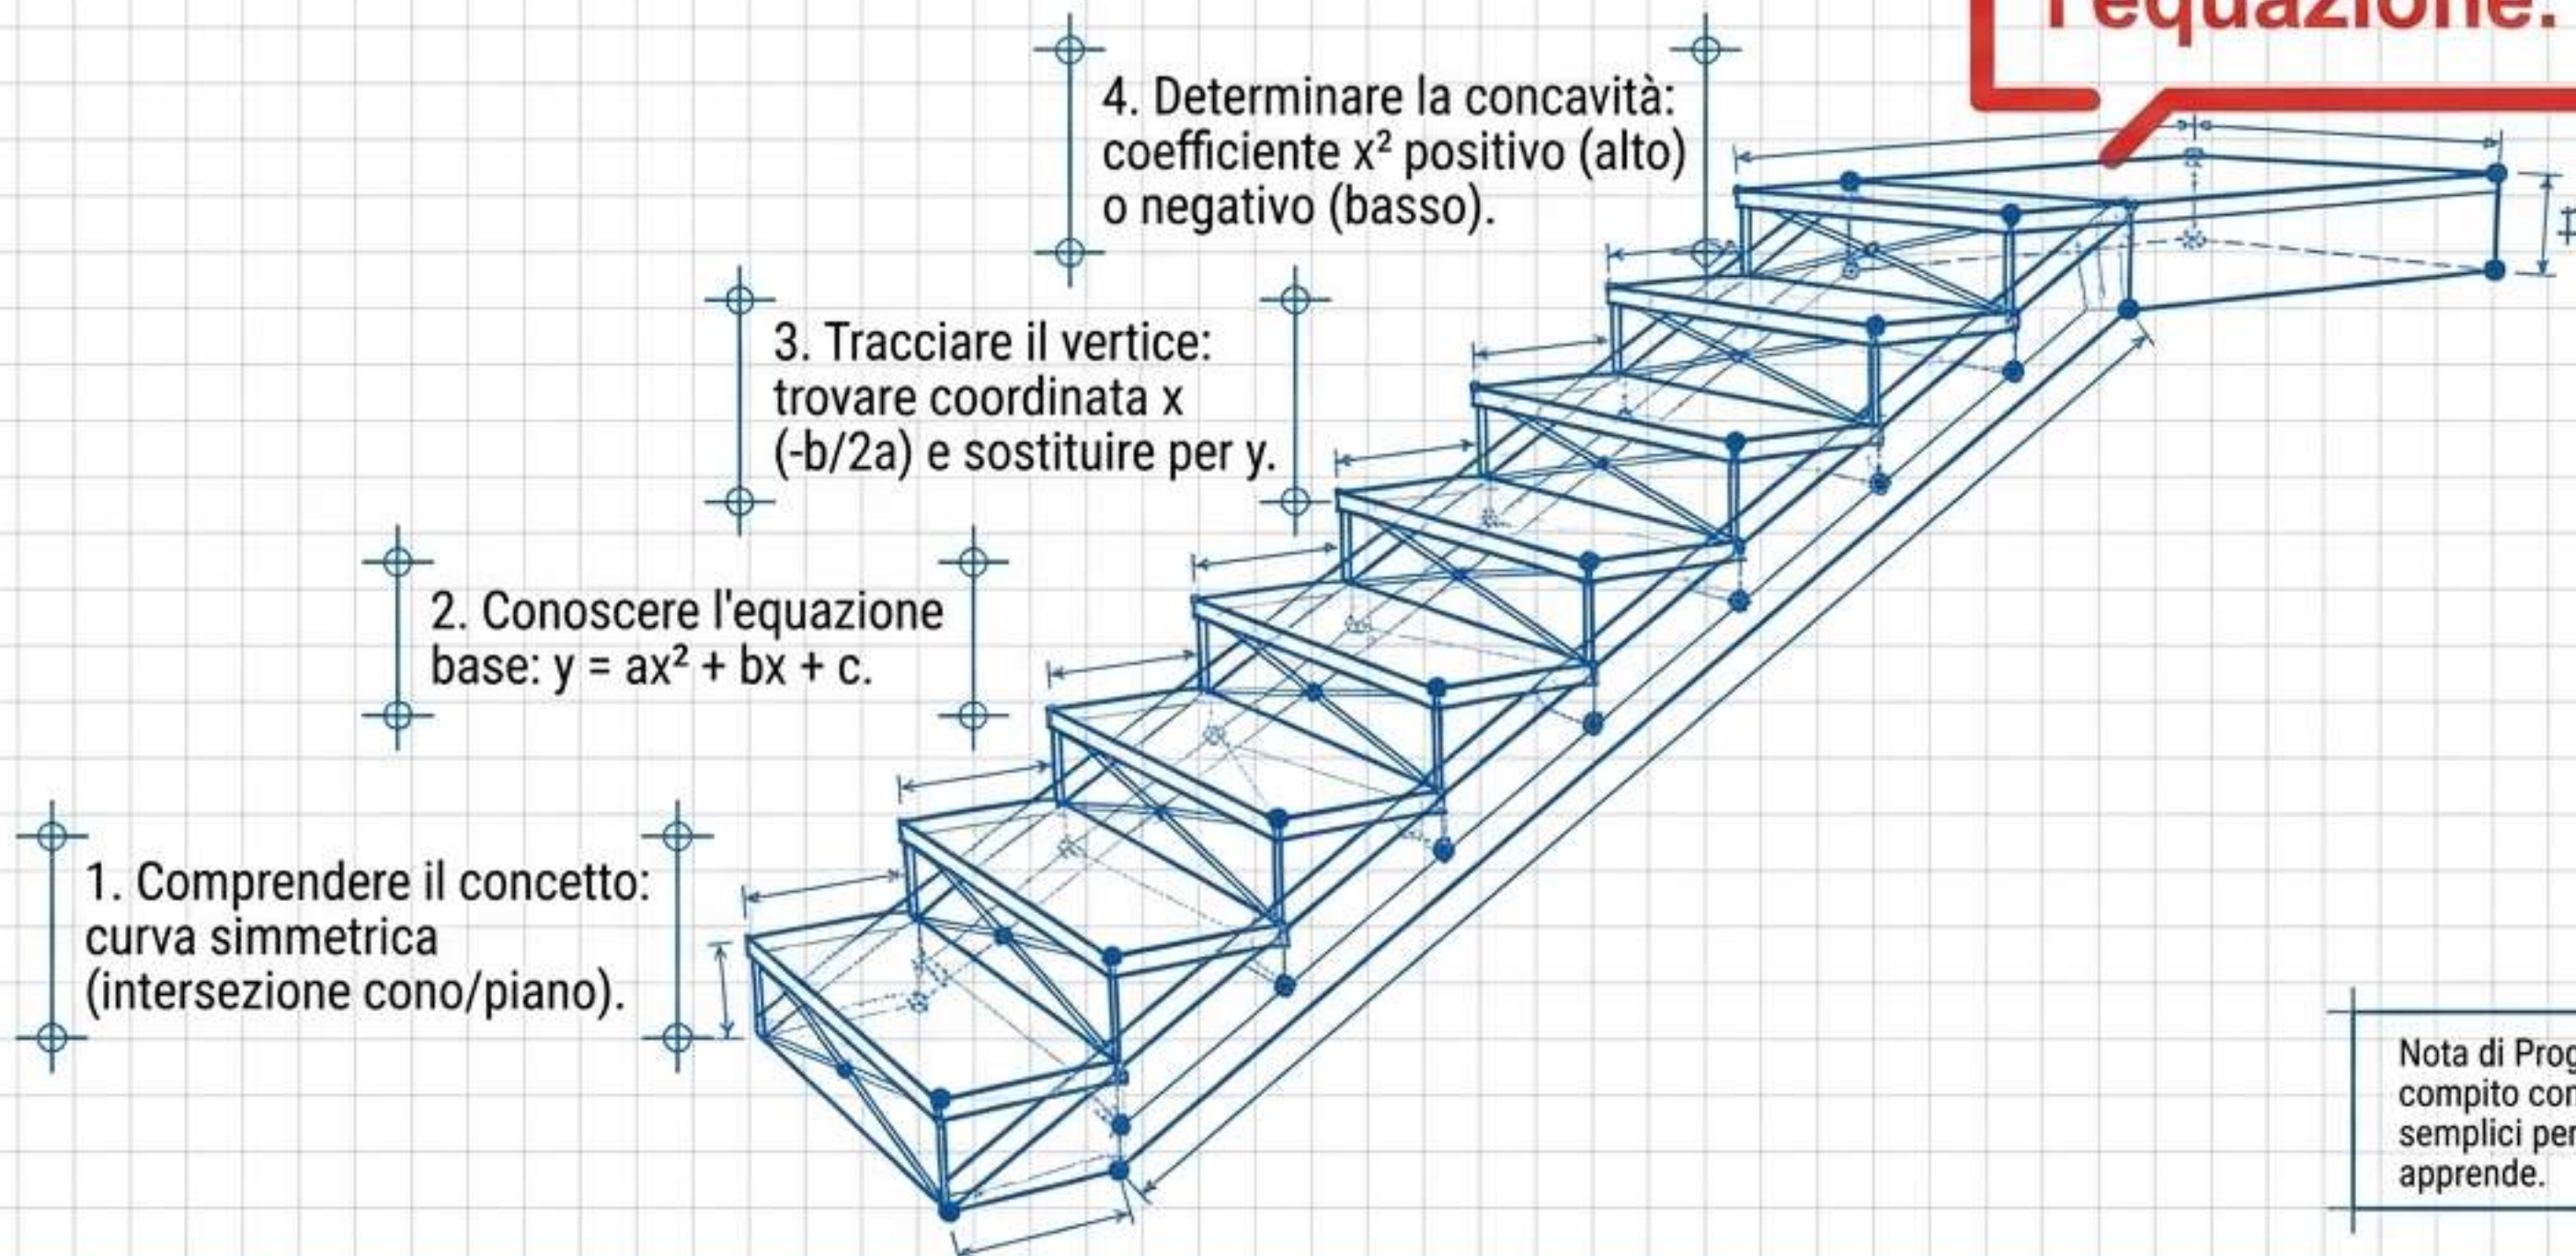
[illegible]equazione.

4. Determinare la concavità: coefficiente $x^2$ positivo (alto) o negativo (basso).

3. Tracciare il vertice: trovare coordinata x (-b/2a) e sostituire per y.

2. Conoscere l'equazione base: $y = ax^2 + bx + c$.

1. Comprendere il concetto: curva simmetrica (intersezione cono/piano).

Nota di Prog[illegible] compito con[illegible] semplici per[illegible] apprende.